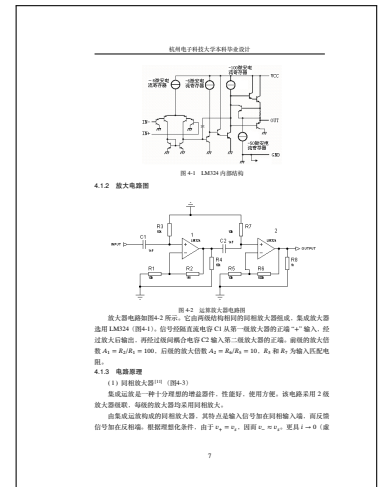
杭州电子科技大学本科毕业设计

~100微安电流源

~6微安电流源

~4微安电流源

VCC

IN-

IN+

OUT

~50微安电流源

GND

图 4-1　LM324 内部结构

4.1.2　放大电路图

R3

R7

C1

C2

INPUT

OUTPUT

R1

R2

R4

R5

R6

R8

图 4-2　运算放大器电路图

放大器电路如图4-2所示，它由两级结构相同的同相放大器组成。集成放大器选用 LM324（图4-1），信号经隔直流电容 C1 从第一级放大器的正端"+"输入，经过放大后输出，再经过级间耦合电容 C2 输入第二级放大器的正端，前级的放大倍数 $A_1 = R_3/R_1 = 100$，后级的放大倍数 $A_2 = R_6/R_5 = 10$，$R_1$ 和 $R_7$ 为输入匹配电阻。

4.1.3　电路原理

（1）同相放大器$^{[11]}$（图4-3）

集成运放是一种十分理想的增益器件，性能好，使用方便。该电路采用 2 级放大器级联，每级的放大器均采用同相放大。

由集成运放构成的同相放大器，其特点是输入信号加在同相输入端，而反馈信号加在反相端。根据理想化条件，由于 $v_+ = v_-$，因而 $v_- \approx v_i$，更且 $i \to 0$（虚

7